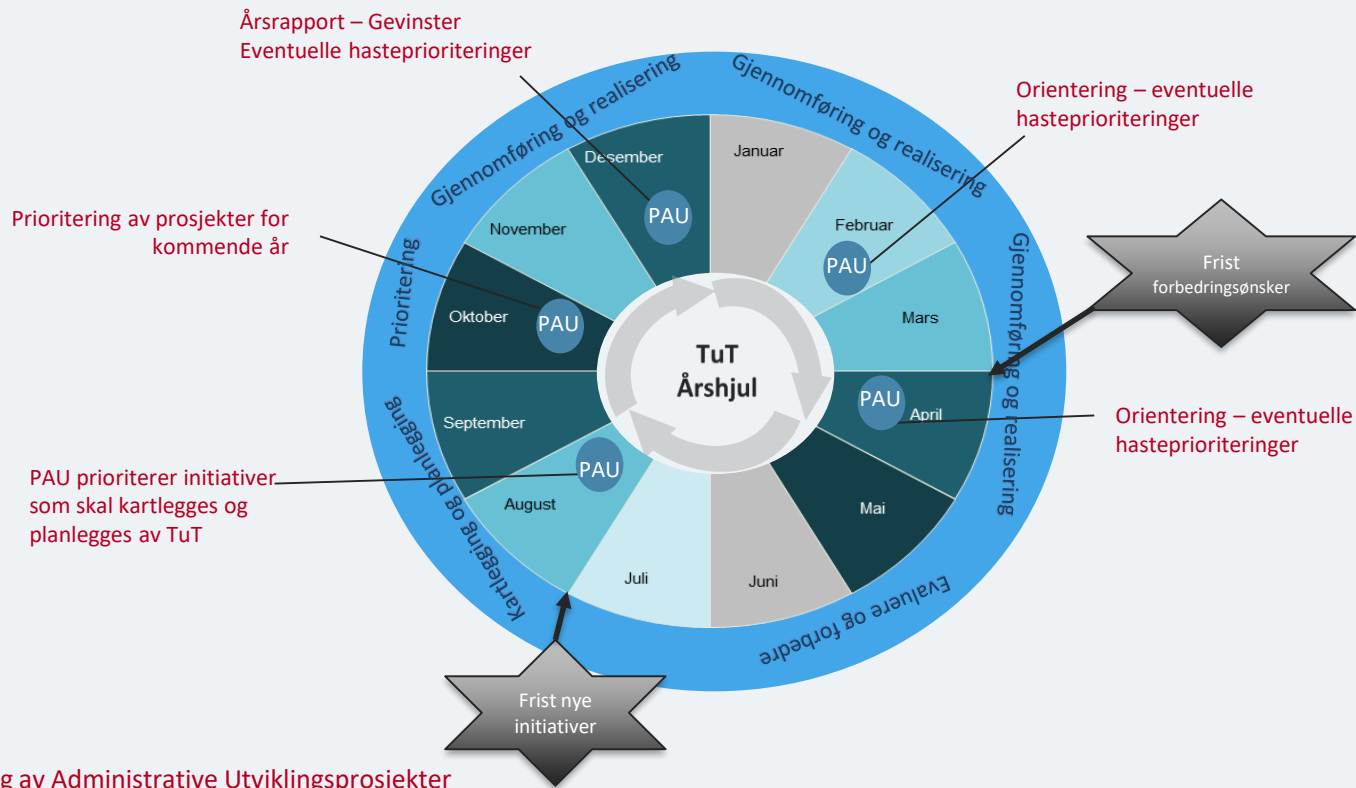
Årsrapport – Gevinster
Eventuelle hasteprioriteringer

Orientering – eventuelle hasteprioriteringer

Prioritering av prosjekter for kommende år

Frist forbedringsønsker

Orientering – eventuelle hasteprioriteringer

PAU prioriterer initiativer som skal kartlegges og planlegges av TuT

Frist nye initiativer

Gjennomføring og realisering
Gjennomføring og realisering
Gjennomføring og realisering
Evaluere og forbedre
Kartlegging og planlegging
Prioritering

Januar
Februar
Mars
April
Mai
Juni
Juli
August
September
Oktober
November
Desember

PAU
PAU
PAU
PAU
PAU

TuT
Årshjul

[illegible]g av Administrative Utviklingsprosjekter